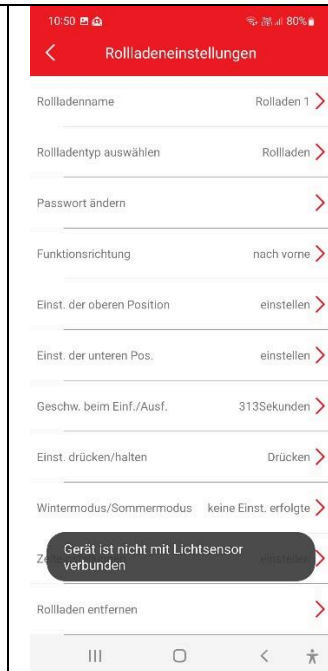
10:50 80%

Rollladeneinstellungen

Rollladenname Rolladen 1

Rollladentyp auswählen Rollladen

Passwort ändern

Funktionsrichtung nach vorne

Einst. der oberen Position einstellen

Einst. der unteren Pos. einstellen

Geschw. beim Einf./Ausf. 313Sekunden

Einst. drücken/halten Drücken

Wintermodus/Sommermodus keine Einst. erfolgte

Ze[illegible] einstellen

Gerät ist nicht mit Lichtsensor verbunden

Rollladen entfernen